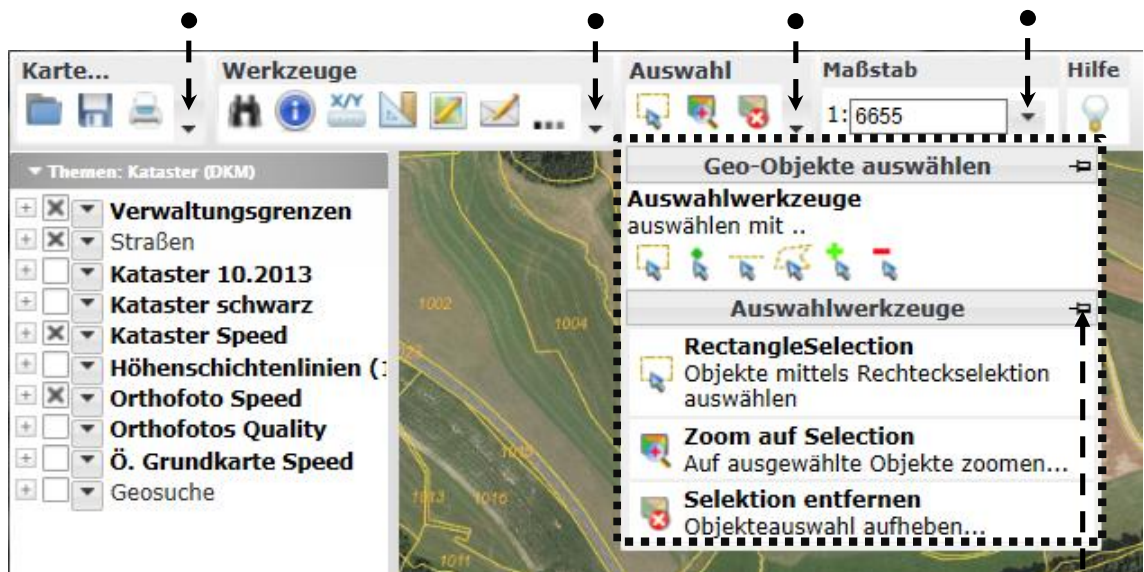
Karte...

Werkzeuge

X/Y

...

Auswahl

Maßstab

1: 6655

Hilfe

Themen: Kataster (DKM)

Verwaltungsgrenzen
Straßen
Kataster 10.2013
Kataster schwarz
Kataster Speed
Höhenschichtenlinien (1
Orthofoto Speed
Orthofotos Quality
Ö. Grundkarte Speed
Geosuche

1002
1004
1013
1016
1011

Geo-Objekte auswählen

Auswahlwerkzeuge
auswählen mit ..

Auswahlwerkzeuge

RectangleSelection
Objekte mittels Rechteckselektion auswählen

Zoom auf Selection
Auf ausgewählte Objekte zoomen...

Selektion entfernen
Objekteauswahl aufheben...